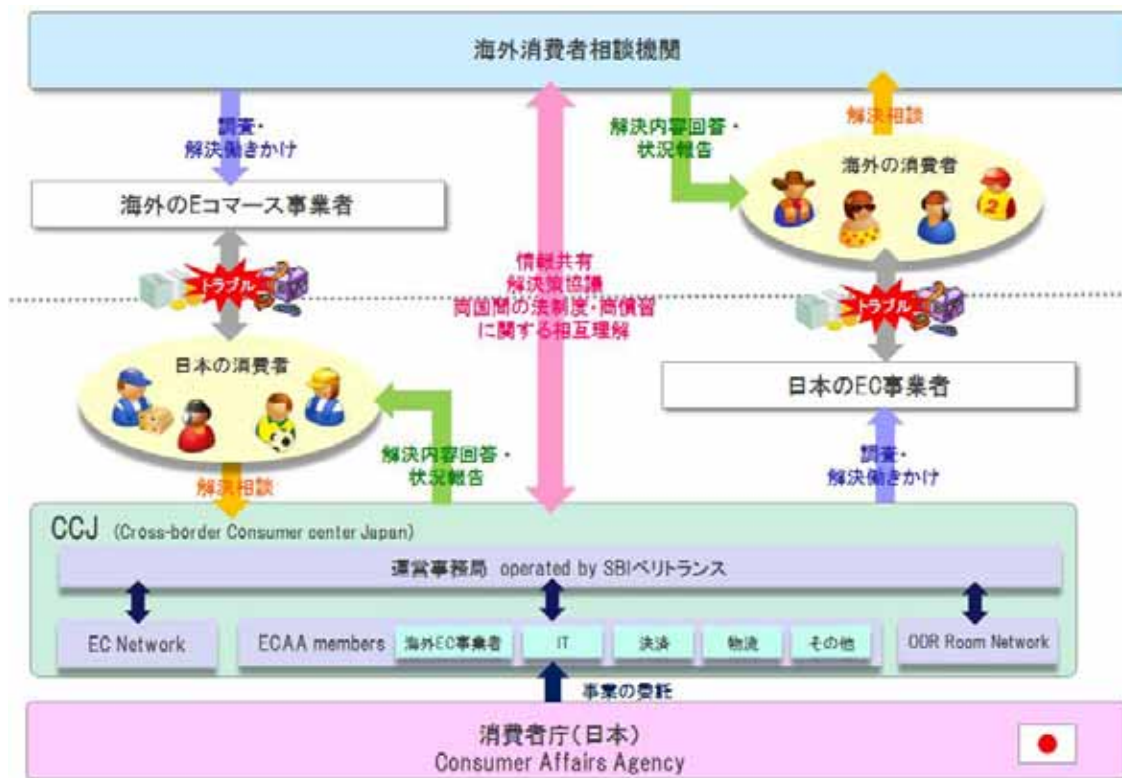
海外消費者相談機関

調査・
解決働きかけ

海外のEコマース事業者

トラブル

日本の消費者

解決相談

情報共有
解決策協議
両国間の法制度・商慣習
に関する相互理解

解決内容回答・
状況報告

解決相談

解決内容回答・
状況報告

海外の消費者

トラブル

日本のEC事業者

調査・
解決働きかけ

CCJ (Cross-border Consumer center Japan)

運営事務局 operated by SBIベリトランス

EC Network

ECAA members

海外EC事業者

IT

決済

物流

その他

ODR Room Network

事業の委託

消費者庁(日本)
Consumer Affairs Agency